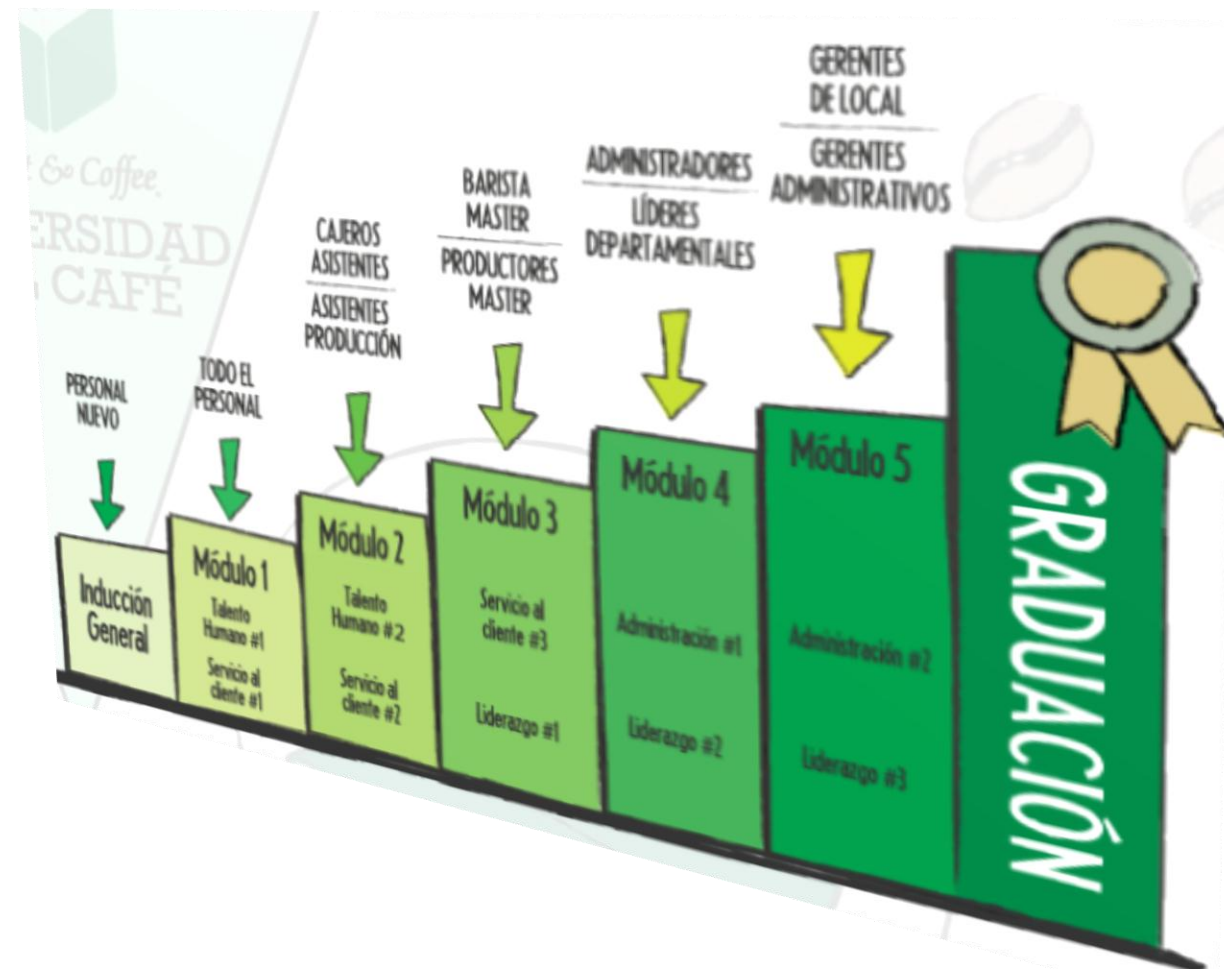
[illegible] & Coffee
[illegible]ERSIDAD
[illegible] CAFÉ

PERSONAL NUEVO

Inducción General

TODO EL PERSONAL

Módulo 1
Talento Humano #1
Servicio al cliente #1

CAJEROS ASISTENTES
ASISTENTES PRODUCCIÓN

Módulo 2
Talento Humano #2
Servicio al cliente #2

BARISTA MASTER
PRODUCTORES MASTER

Módulo 3
Servicio al cliente #3
Liderazgo #1

ADMINISTRADORES
LÍDERES DEPARTAMENTALES

Módulo 4
Administración #1
Liderazgo #2

GERENTES DE LOCAL
GERENTES ADMINISTRATIVOS

Módulo 5
Administración #2
Liderazgo #3

GRADUACIÓN